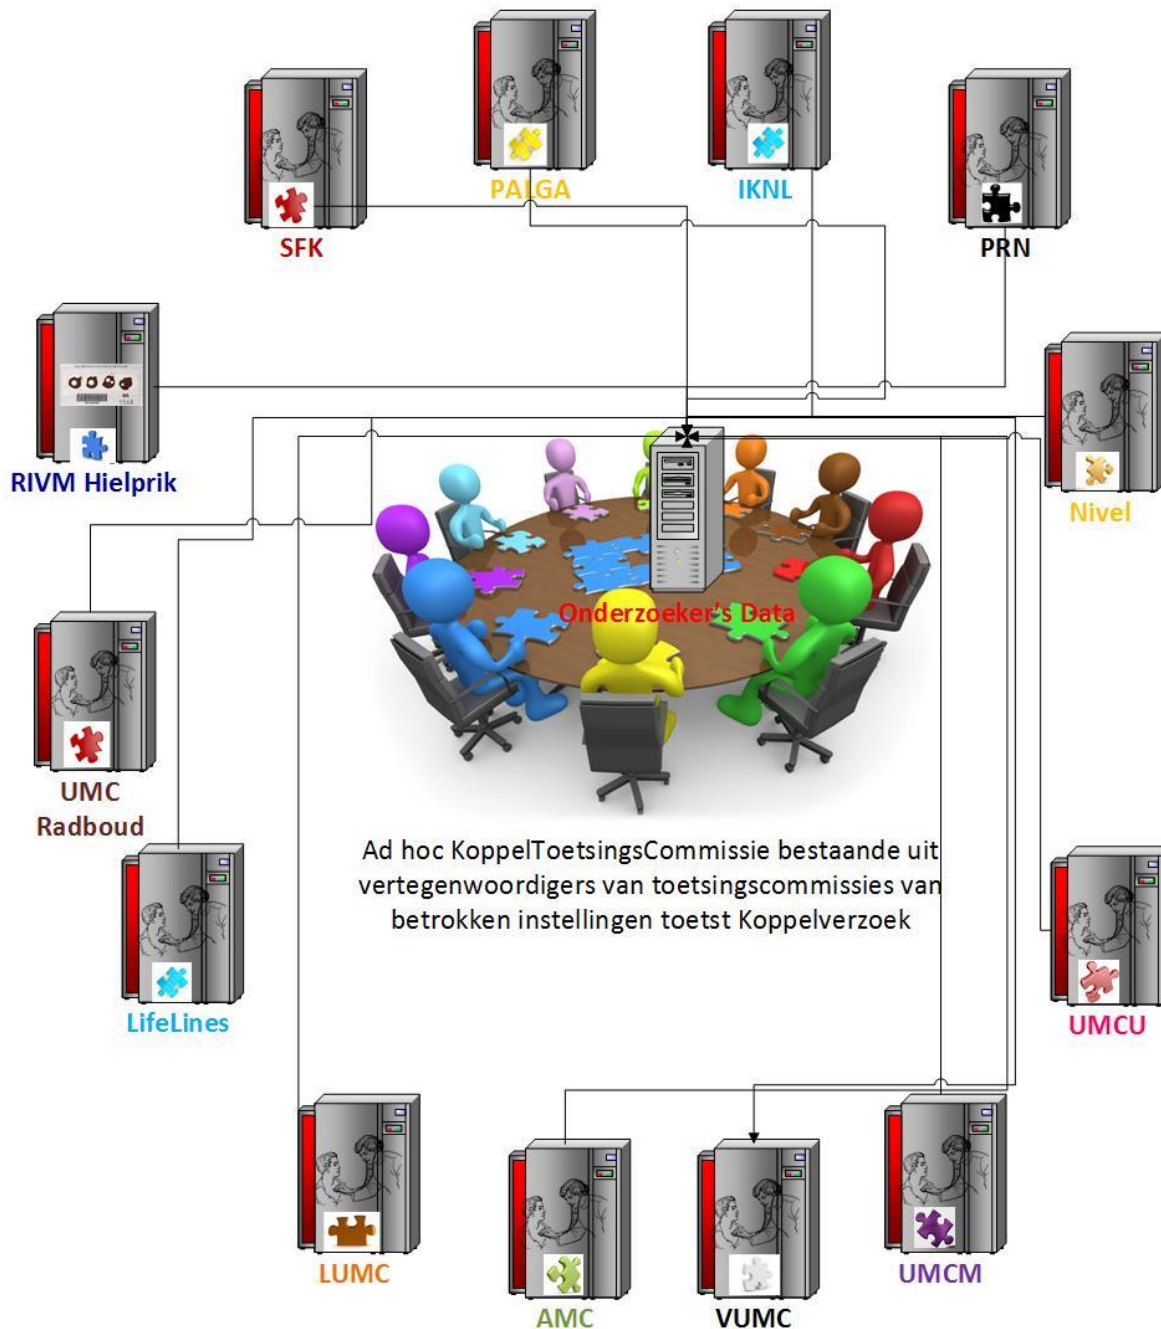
SFK

PALGA

IKNL

PRN

RIVM Hielprik

Nivel

Onderzoeker's Data

UMC Radboud

LifeLines

Ad hoc KoppelToetsingsCommissie bestaande uit vertegenwoordigers van toetsingscommissies van betrokken instellingen toetst Koppelverzoek

UMCU

LUMC

AMC

VUMC

UMCM